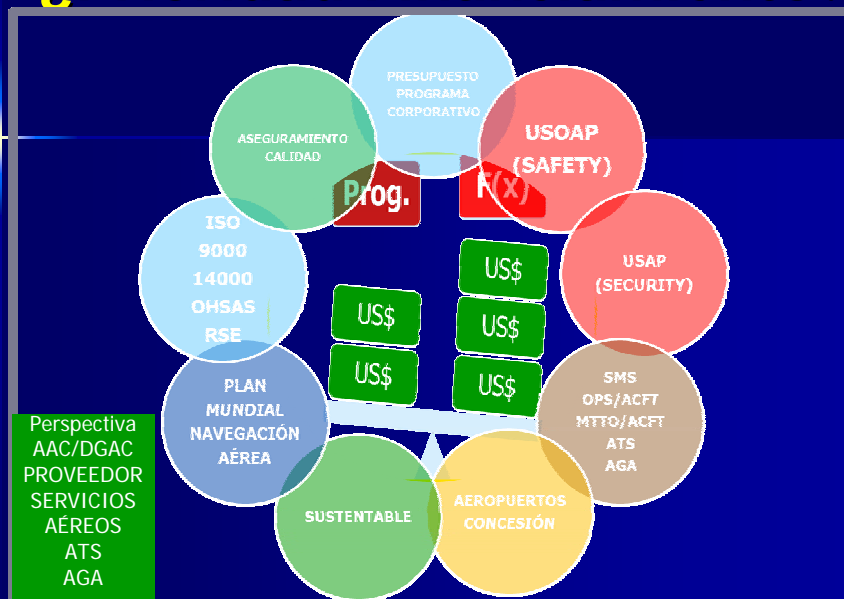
PRESUPUESTO PROGRAMA CORPORATIVO

USOAP (SAFETY)

USAP (SECURITY)

SMS OPS/ACFT MTTO/ACFT ATS AGA

AEROPUERTOS CONCESIÓN

SUSTENTABLE

PLAN MUNDIAL NAVEGACIÓN AÉREA

ISO 9000 14000 OHSAS RSE

ASEGURAMIENTO CALIDAD

Prog.

F(x)

US$

US$

US$

US$

US$

Perspectiva AAC/DGAC PROVEEDOR SERVICIOS AÉREOS ATS AGA